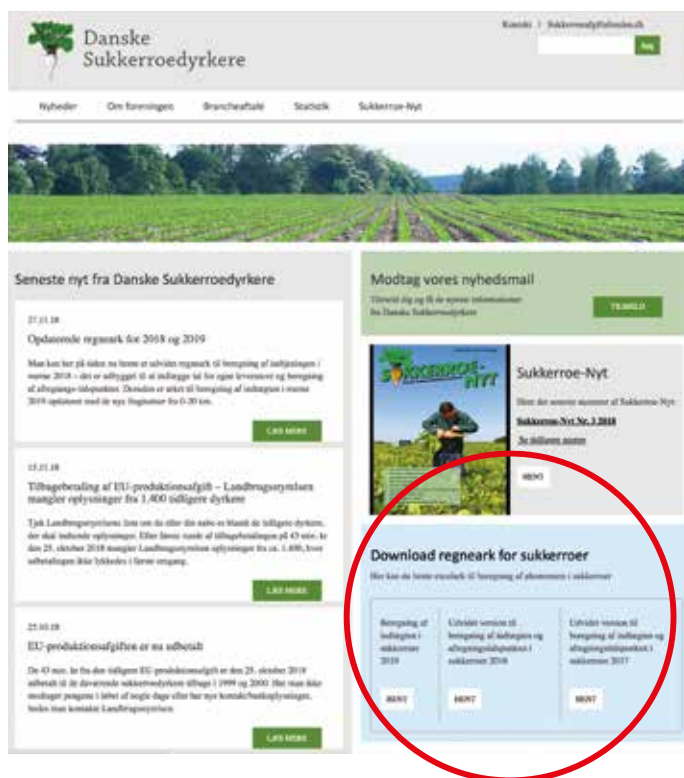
Danske Sukkerroedyrkere

Kontakt | Sukkerroe@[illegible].dk

Søg

Nyheder | Om foreningen | Brancheaftale | Statistik | Sukkerroe-Nyt

Seneste nyt fra Danske Sukkerroedyrkere

27.11.18

Opdaterede regneark for 2018 og 2019

Man kan her på siden nu hente et udvidet regneark til beregning af indtjeningen i roerne 2018 – det er udbygget til at indlægge tal for egne leverancer og beregning af afregnings-tidspunktet. Desuden er arket til beregning af indtægten i roerne 2019 opdateret med de nye fragtsatser fra 0-20 km.

LÆS MERE

15.11.18

Tilbagebetaling af EU-produktionsafgift – Landbrugsstyrelsen mangler oplysninger fra 1.400 tidligere dyrkere

Tjek Landbrugsstyrelsens liste om du eller din nabo er blandt de tidligere dyrkere, der skal indsende oplysninger. Efter første runde af tilbagebetalingen på 43 mio. kr den 25. oktober 2018 mangler Landbrugsstyrelsen oplysninger fra ca. 1.400, hvor udbetalingen ikke lykkedes i første omgang.

LÆS MERE

25.10.18

EU-produktionsafgiften er nu udbetalt

De 43 mio. kr fra den tidligere EU-produktionsafgift er den 25. oktober 2018 udbetalt til de daværende sukkerroedyrkere tilbage i 1999 og 2000. Hvis man ikke modtager pengene i løbet af nogle dage eller har nye kontakt/bankoplysninger, bedes man kontakte Landbrugsstyrelsen.

LÆS MERE

Modtag vores nyhedsmail

Tilmeld dig og få de nyeste informationer fra Danske Sukkerroedyrkere

TILMELD

SUKKERROE-NYT

Sukkerroe-Nyt

Hent det seneste nummer af Sukkerroe-Nyt

Sukkerroe-Nyt Nr. 3 2018

Se tidligere numre

HENT

Download regneark for sukkerroer

Her kan du hente excelark til beregning af økonomien i sukkerroer

Beregning af indtægten i sukkerroer 2019

HENT

Udvidet version til beregning af indtægten og afregningstidspunktet i sukkerroer 2018

HENT

Udvidet version til beregning af indtægten og afregningstidspunktet i sukkerroer 2017

HENT